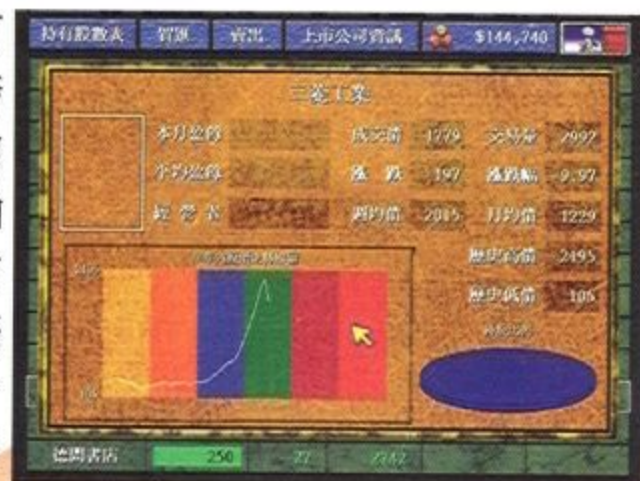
持有股數表 買進 賣出 上市公司資訊 $144,740

三菱工業

本月盈餘
本季盈餘
經營者

成交價 1779
漲跌 197
週均價 2085

交易量 2992
漲跌幅 9.97
月均價 1229

歷史高價 2495
歷史低價 105

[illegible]

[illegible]

德聞書店 250 77 2942